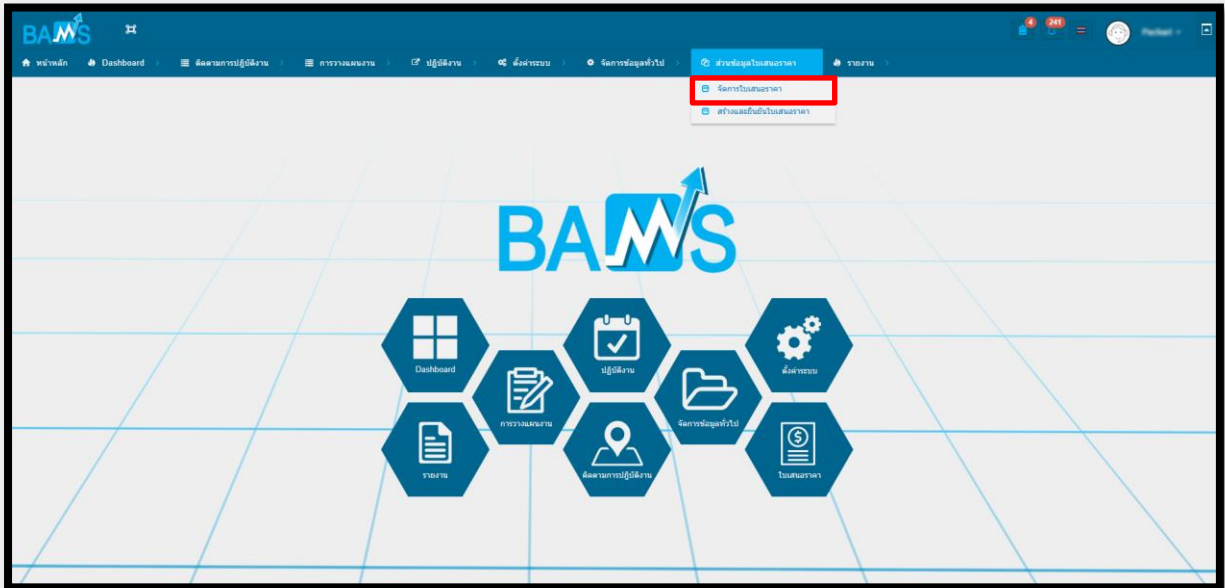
BAMS

4 241 Pachari

หน้าหลัก Dashboard ติดตามการปฏิบัติงาน การวางแผนงาน ปฏิบัติงาน ตั้งค่าระบบ จัดการข้อมูลทั่วไป ส่วนข้อมูลใบเสนอราคา รายงาน

จัดการใบเสนอราคา
สร้างและยืนยันใบเสนอราคา

BAMS

Dashboard
การวางแผนงาน
ปฏิบัติงาน
จัดการข้อมูลทั่วไป
ตั้งค่าระบบ
รายงาน
ติดตามการปฏิบัติงาน
ใบเสนอราคา